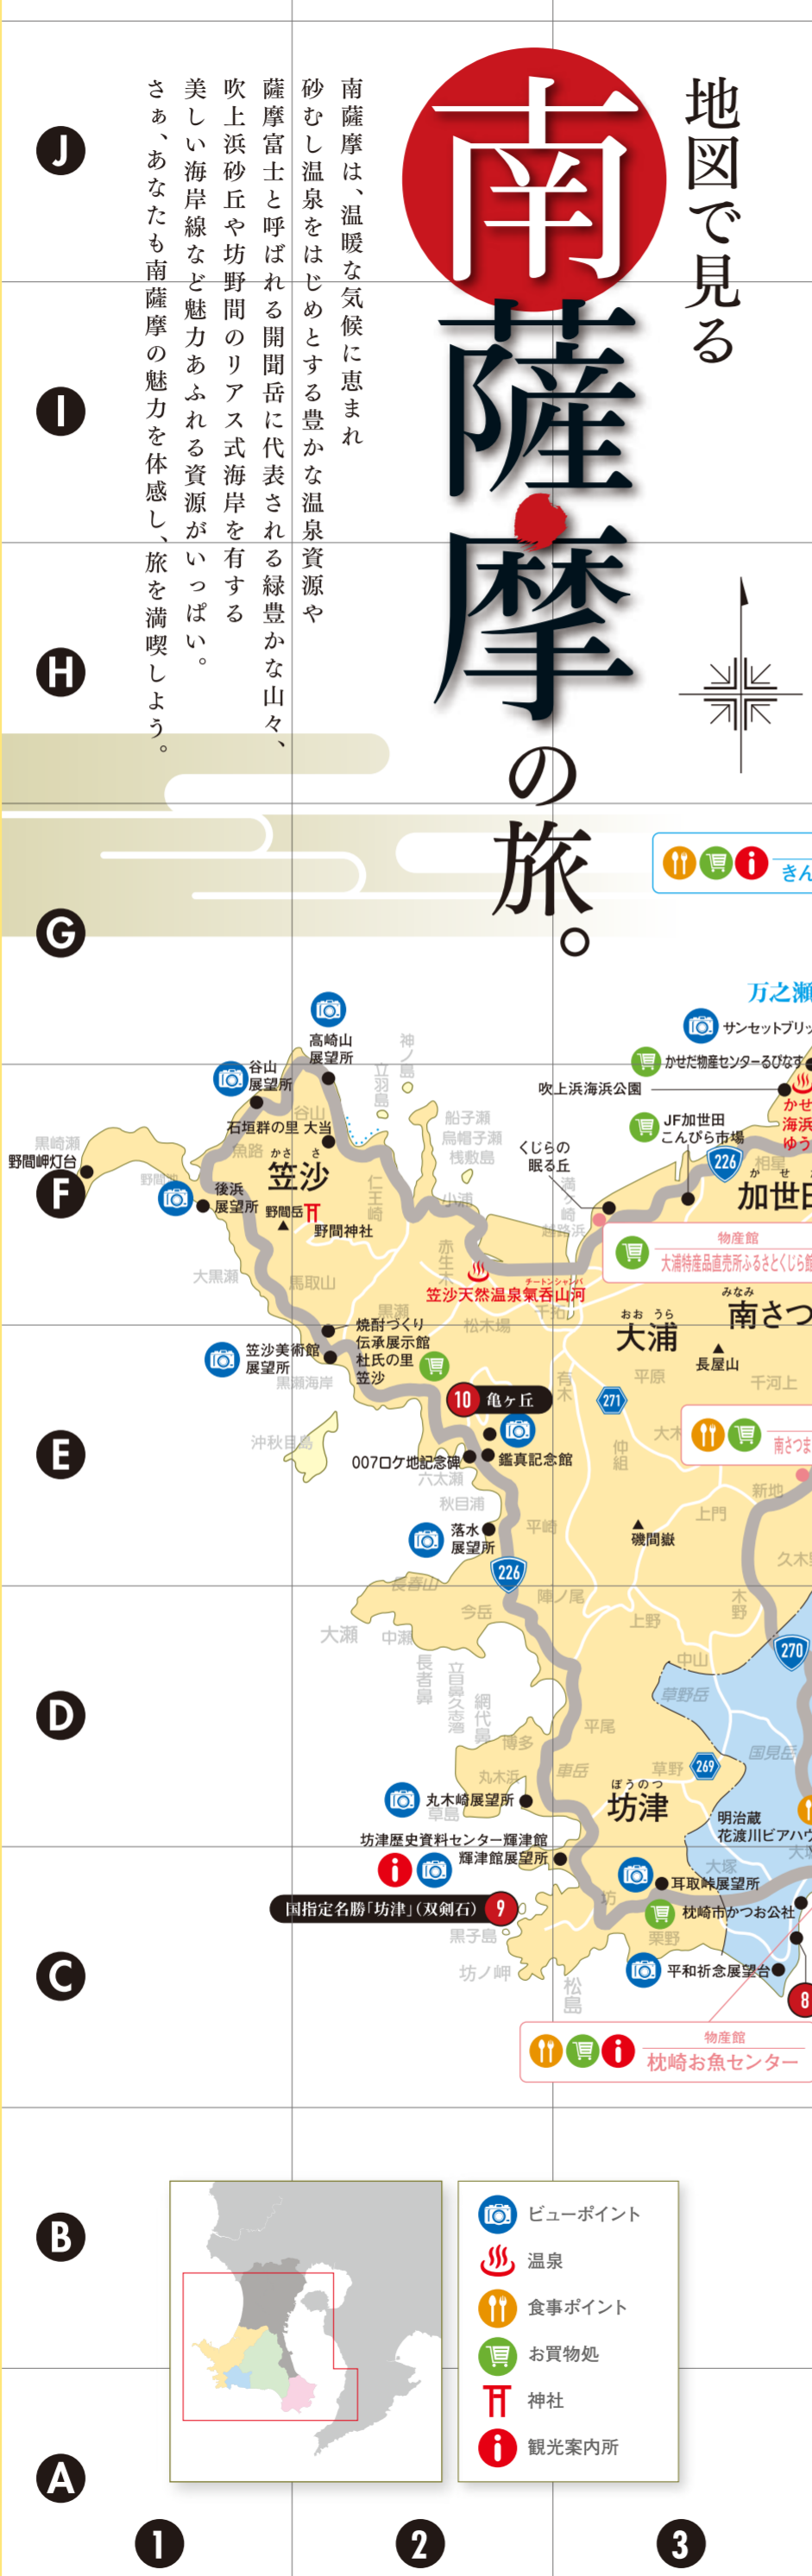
地図で見る
南薩摩の旅。

南薩摩は、温暖な気候に恵まれ砂むし温泉をはじめとする豊かな温泉資源や薩摩富士と呼ばれる開聞岳に代表される緑豊かな山々、吹上浜砂丘や坊野間のリアス式海岸を有する美しい海岸線など魅力あふれる資源がいっぱい。さぁ、あなたも南薩摩の魅力を体感し、旅を満喫しよう。

J
I
H
G
F
E
D
C
B
A

きん
万之瀬
サンセットブリッ
かせだ物産センターるびなす
吹上浜海浜公園
かせ 海浜 ゆう
JF加世田 こんびら市場
226
加世田
相星
物産館
大浦特産品直売所ふるさとくじら館
くじらの眠る丘
高崎山展望所
神ノ島
立羽島
谷山展望所
石垣群の里 大当
谷山
船子瀬
烏帽子瀬
桟敷島
黒崎瀬
野間岬灯台
野間池
漁路
笠沙
後浜展望所
野間岳
野間神社
仁王崎
小浦
赤生木
大黒瀬
馬取山
笠沙天然温泉氣香山河
チートンシャンハ
千和
黒瀬
松木場
焼酎づくり伝承展示館 杜氏の里笠沙
笠沙美術館展望所
黒瀬海岸
10 亀ヶ丘
沖秋目島
007ロケ地記念碑
鑑真記念館
六太瀬
秋目浦
落水展望所
平崎
226
長崎山
陣ノ尾
今岳
大瀬
中瀬
長者鼻
立神
久志湾
網代鼻
博多
丸木浜
丸木崎展望所
草島
大浦
平原
長屋山
南さつ
みなみ
千河上
271
大木
仲組
有木
磯間嶽
上門
新地
久木
上野
木野
270
中山
草野岳
平尾
車岳
草野
269
国見岳
坊津
ぼうのつ
明治蔵
花渡川ビアハウ
大塚
坊津歴史資料センター輝津館
輝津館展望所
耳取峠展望所
国指定名勝「坊津」(双剣石) 9
枕崎市かつお公社
黒子島
栗野
坊ノ岬
平和祈念展望台
松島
8
物産館
枕崎お魚センター
南さつま

ビューポイント
温泉
食事ポイント
お買物処
神社
観光案内所

1
2
3